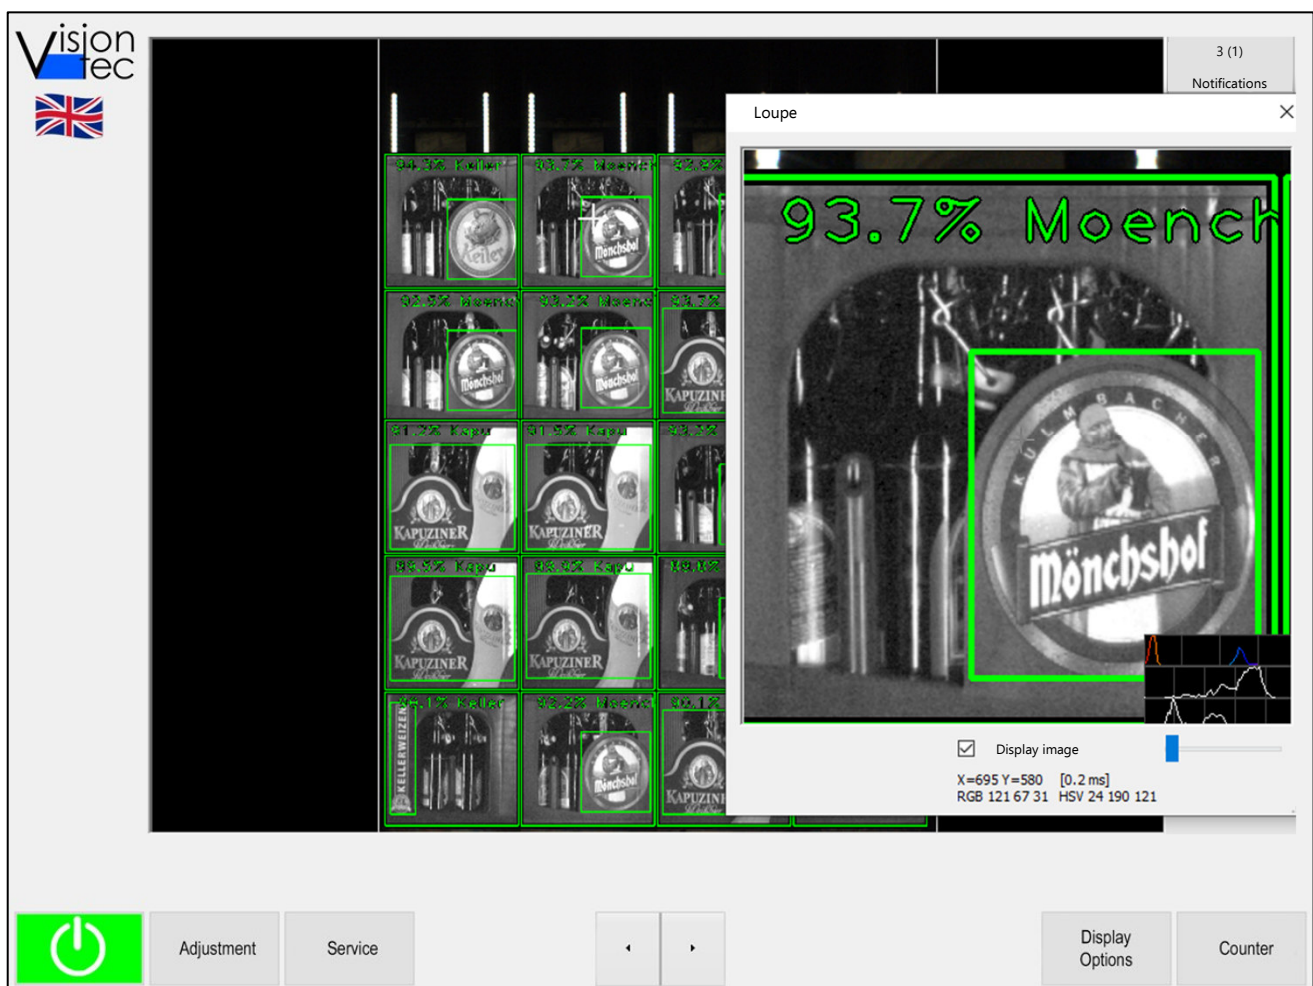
Vision tec

3 (1)
Notifications

Loupe

94.2% Keller
93.7% Moench
93.9% Moench
93.2% Moench
91.2% Kapu
91.5% Kapu
90.0% Kapu
93.8% Kapu
94.1% Keller
92.2% Moench

Keiler
Mönchshof
KAPUZINER
KELLERWEIZEN

93.7% Moench

KULMBACHER
Mönchshof

Display image

X=695 Y=580 [0.2 ms]
RGB 121 67 31 HSV 24 190 121

Adjustment
Service
‹
›
Display Options
Counter